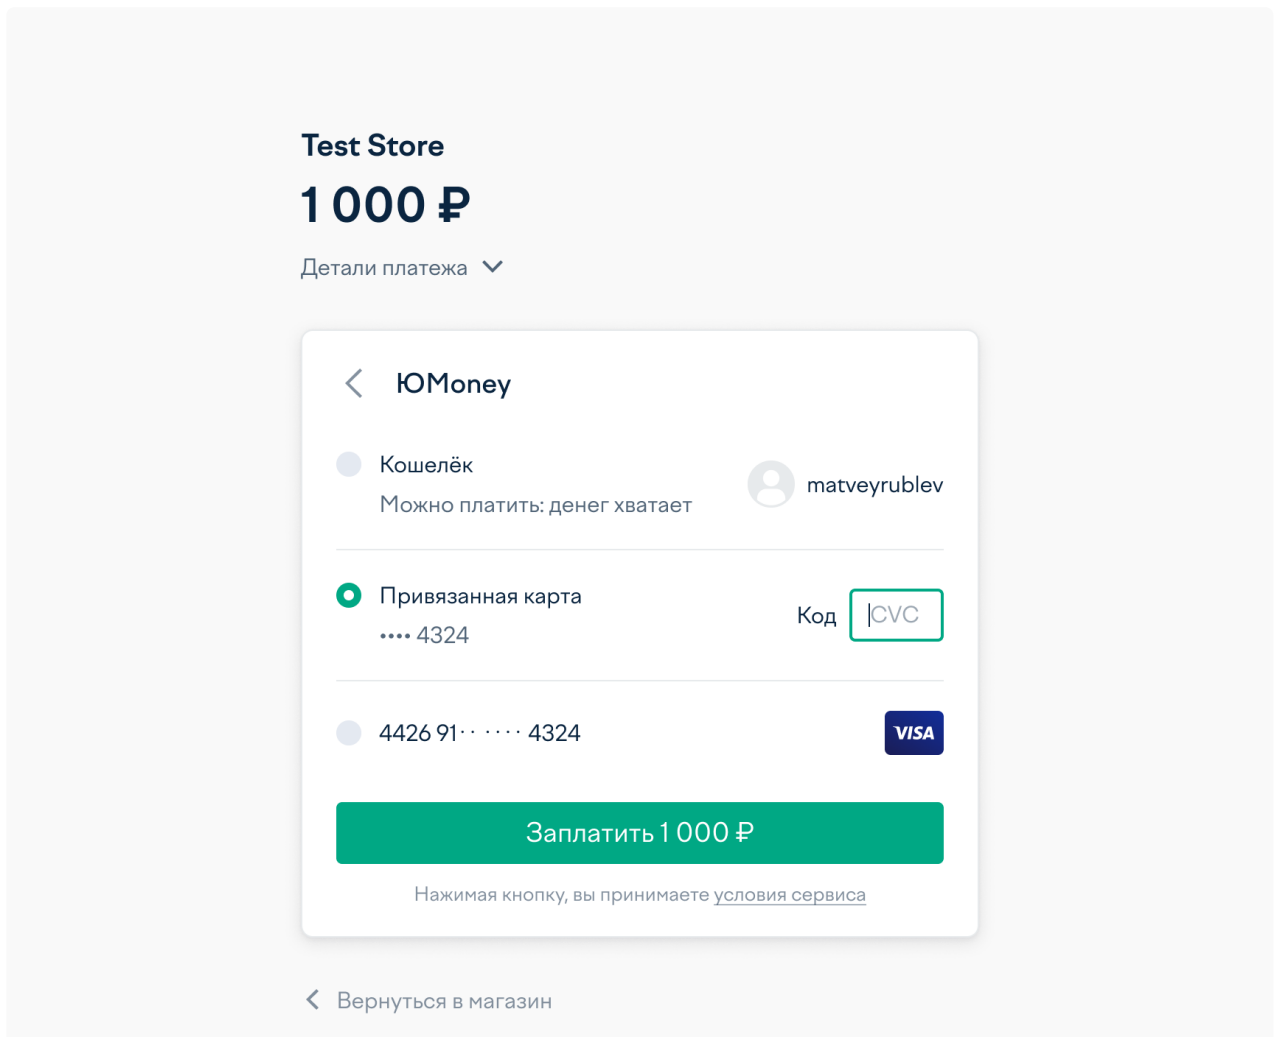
Test Store

1 000 ₽

Детали платежа

ЮMoney

Кошелёк

Можно платить: денег хватает

matveyrublev

Привязанная карта

•••• 4324

Код

CVC

4426 91·· ···· 4324

VISA

Заплатить 1 000 ₽

Нажимая кнопку, вы принимаете условия сервиса

Вернуться в магазин